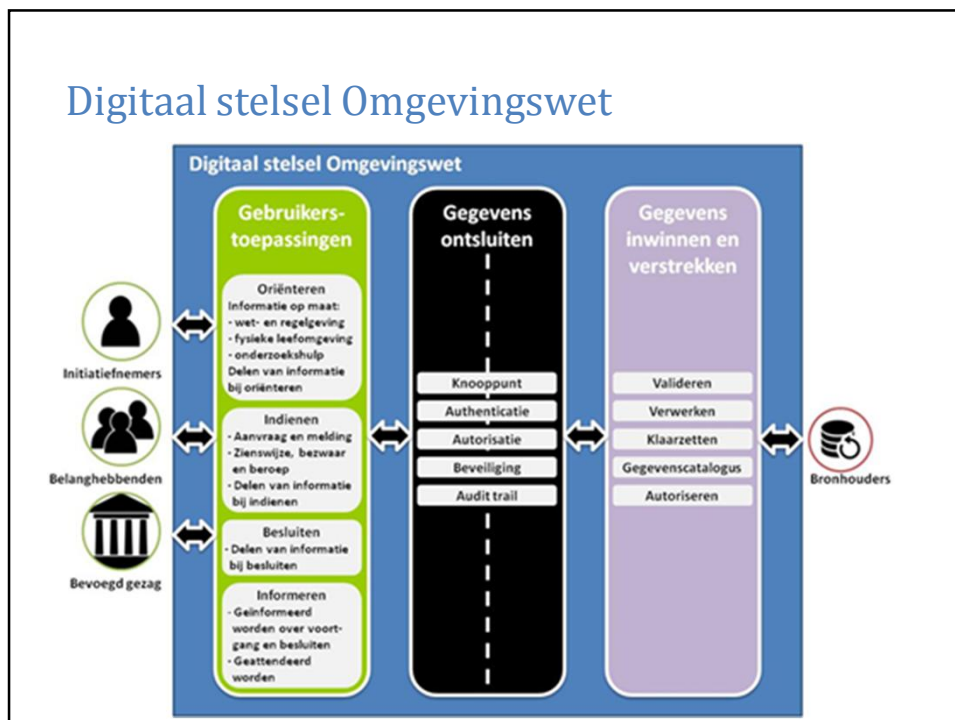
Digitaal stelsel Omgevingswet

Digitaal stelsel Omgevingswet

Initiatiefnemers

Belanghebbenden

Bevoegd gezag

Gebruikerstoepassingen

Oriënteren
Informatie op maat:
- wet- en regelgeving
- fysieke leefomgeving
- onderzoekshulp
Delen van informatie bij oriënteren

Indienen
- Aanvraag en melding
- Zienswijze, bezwaar en beroep
- Delen van informatie bij indienen

Besluiten
- Delen van informatie bij besluiten

Informeren
- Geïnformeerd worden over voortgang en besluiten
- Geattendeerd worden

Gegevens ontsluiten

Knooppunt
Authenticatie
Autorisatie
Beveiliging
Audit trail

Gegevens inwinnen en verstrekken

Valideren
Verwerken
Klaarzetten
Gegevenscatalogus
Autoriseren

Bronhouders